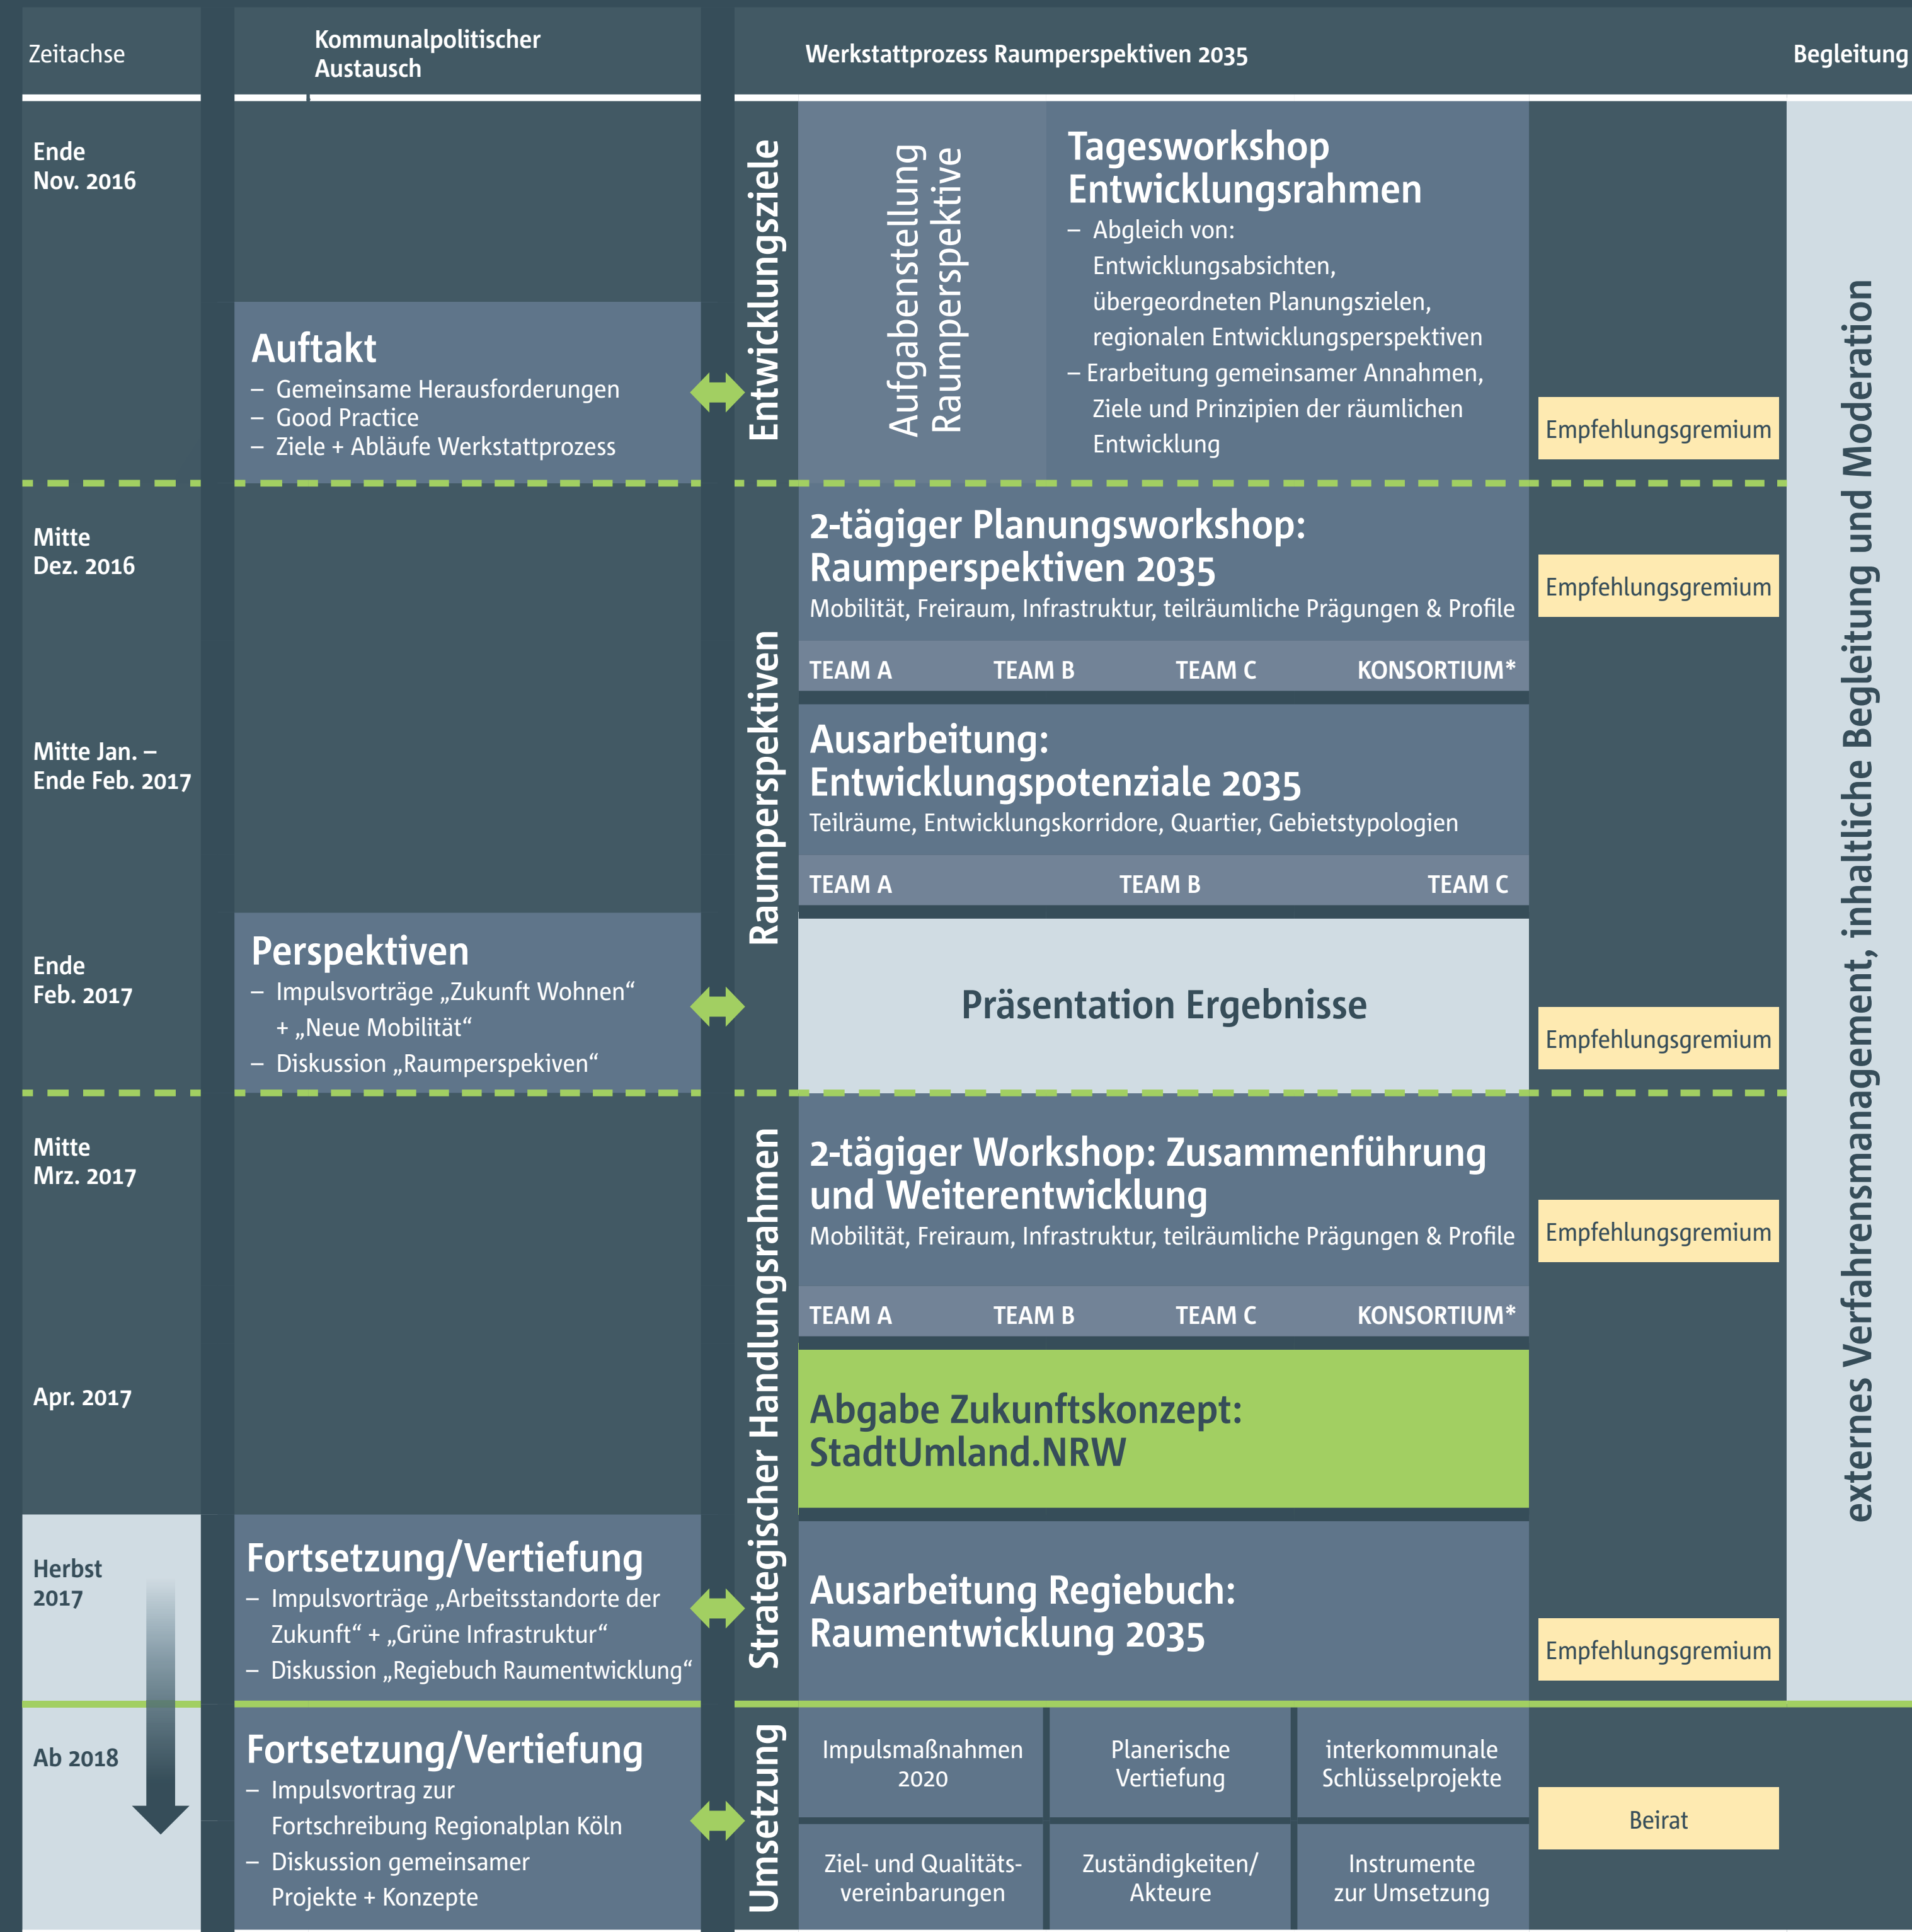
Zeitachse

Kommunalpolitischer Austausch

Werkstattprozess Raumperspektiven 2035

Begleitung

Ende Nov. 2016

Auftakt
– Gemeinsame Herausforderungen
– Good Practice
– Ziele + Abläufe Werkstattprozess

Entwicklungsziele

Aufgabenstellung Raumperspektive

Tagesworkshop Entwicklungsrahmen
– Abgleich von: Entwicklungsabsichten, übergeordneten Planungszielen, regionalen Entwicklungsperspektiven
– Erarbeitung gemeinsamer Annahmen, Ziele und Prinzipien der räumlichen Entwicklung

Empfehlungsgremium

externes Verfahrensmanagement, inhaltliche Begleitung und Moderation

Mitte Dez. 2016

Raumperspektiven

2-tägiger Planungsworkshop: Raumperspektiven 2035
Mobilität, Freiraum, Infrastruktur, teilräumliche Prägungen & Profile

Empfehlungsgremium

TEAM A TEAM B TEAM C KONSORTIUM*

Mitte Jan. – Ende Feb. 2017

Ausarbeitung: Entwicklungspotenziale 2035
Teilräume, Entwicklungskorridore, Quartier, Gebietstypologien

TEAM A TEAM B TEAM C

Ende Feb. 2017

Perspektiven
– Impulsvorträge „Zukunft Wohnen“ + „Neue Mobilität“
– Diskussion „Raumperspekiven“

Präsentation Ergebnisse

Empfehlungsgremium

Mitte Mrz. 2017

Strategischer Handlungsrahmen

2-tägiger Workshop: Zusammenführung und Weiterentwicklung
Mobilität, Freiraum, Infrastruktur, teilräumliche Prägungen & Profile

Empfehlungsgremium

TEAM A TEAM B TEAM C KONSORTIUM*

Apr. 2017

Abgabe Zukunftskonzept: StadtUmland.NRW

Herbst 2017

Fortsetzung/Vertiefung
– Impulsvorträge „Arbeitsstandorte der Zukunft“ + „Grüne Infrastruktur“
– Diskussion „Regiebuch Raumentwicklung“

Ausarbeitung Regiebuch: Raumentwicklung 2035

Empfehlungsgremium

Ab 2018

Fortsetzung/Vertiefung
– Impulsvortrag zur Fortschreibung Regionalplan Köln
– Diskussion gemeinsamer Projekte + Konzepte

Umsetzung

Impulsmaßnahmen 2020

Planerische Vertiefung

interkommunale Schlüsselprojekte

Beirat

Ziel- und Qualitätsvereinbarungen

Zuständigkeiten/ Akteure

Instrumente zur Umsetzung